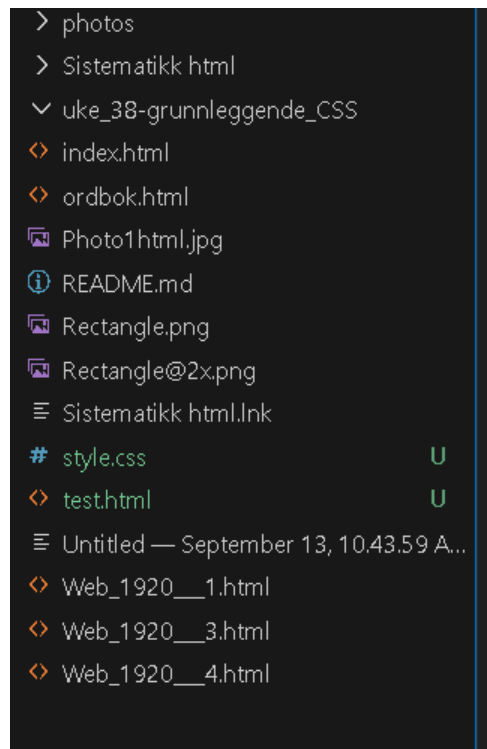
> photos
> Sistematikk html
∨ uke_38-grunnleggende_CSS
<> index.html
<> ordbok.html
Photo1html.jpg
README.md
Rectangle.png
Rectangle@2x.png
Sistematikk html.lnk
# style.css U
<> test.html U
Untitled — September 13, 10.43.59 A...
<> Web_1920___1.html
<> Web_1920___3.html
<> Web_1920___4.html